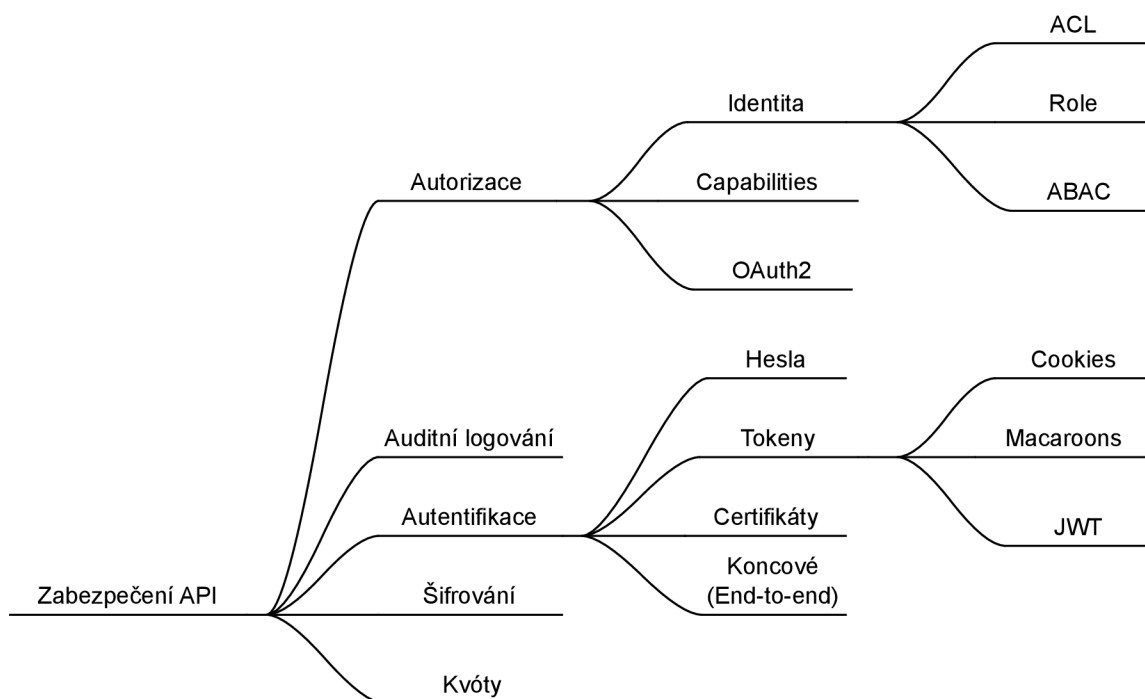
Zabezpečení API

Autorizace

Identita

ACL

Role

ABAC

Capabilities

OAuth2

Auditní logování

Autentifikace

Hesla

Tokeny

Cookies

Macaroons

JWT

Certifikáty

Koncové (End-to-end)

Šifrování

Kvóty